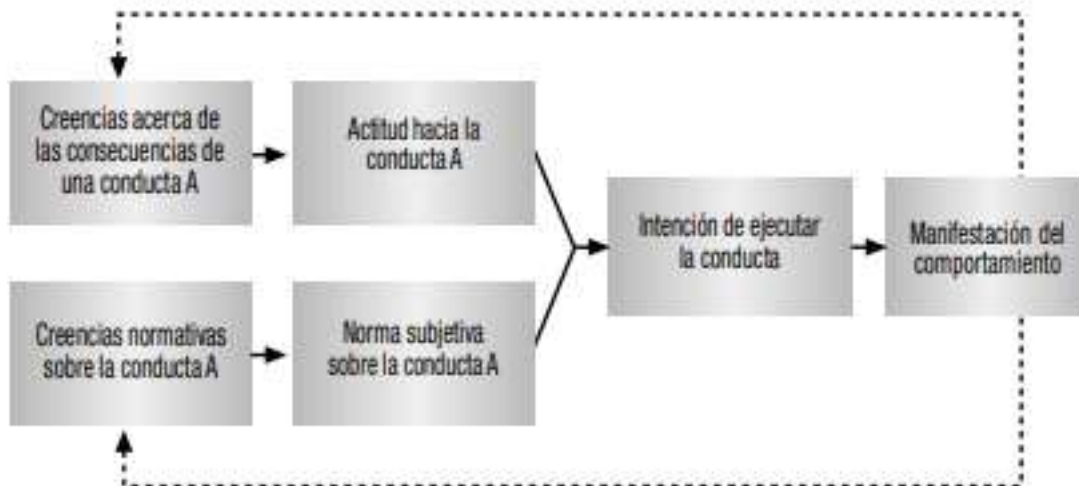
Creencias acerca de las consecuencias de una conducta A

Actitud hacia la conducta A

Creencias normativas sobre la conducta A

Norma subjetiva sobre la conducta A

Intención de ejecutar la conducta

Manifestación del comportamiento